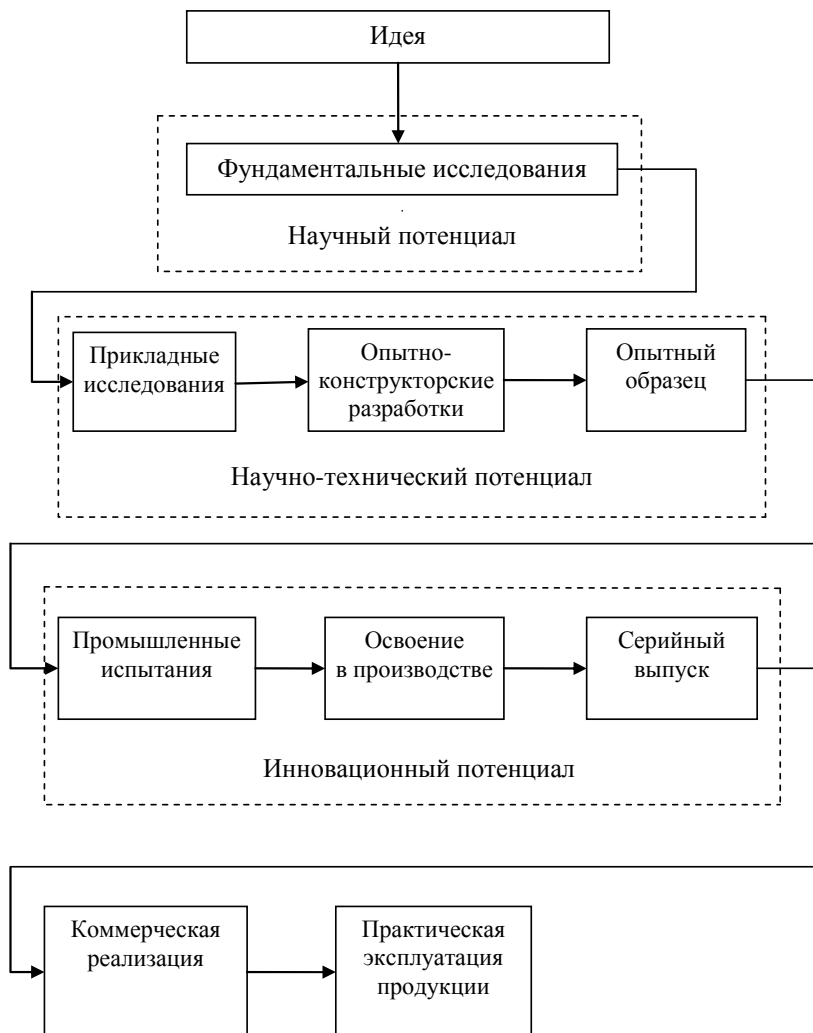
Идея

Фундаментальные исследования

Научный потенциал

Прикладные исследования

Опытно-конструкторские разработки

Опытный образец

Научно-технический потенциал

Промышленные испытания

Освоение в производстве

Серийный выпуск

Инновационный потенциал

Коммерческая реализация

Практическая эксплуатация продукции